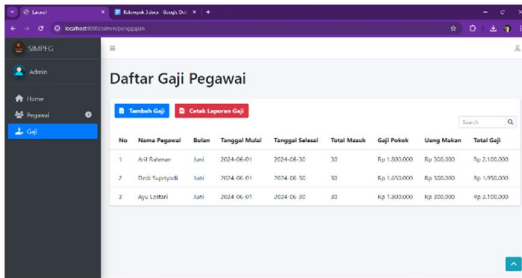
Laravel | Bahan ajar Admin - Google Drive | +

localhost:8000/admin/penggajian

SIMPEG

Admin

Home

Pegawai

Gaji

Daftar Gaji Pegawai

Tambah Gaji

Cetak Laporan Gaji

Search

| No | Nama Pegawai | Bulan | Tanggal Mulai | Tanggal Selesai | Total Masuk | Gaji Pokok | Uang Makan | Total Gaji |
|---|---|---|---|---|---|---|---|---|
| 1 | Arif Rahman | Juni | 2024-06-01 | 2024-06-30 | 30 | Rp 1.800.000 | Rp 300.000 | Rp 2.100.000 |
| 2 | Dedi Supriyadi | Juni | 2024-06-01 | 2024-06-30 | 30 | Rp 1.650.000 | Rp 300.000 | Rp 1.950.000 |
| 3 | Ayu Lestari | Juni | 2024-06-01 | 2024-06-30 | 30 | Rp 1.800.000 | Rp 300.000 | Rp 2.100.000 |